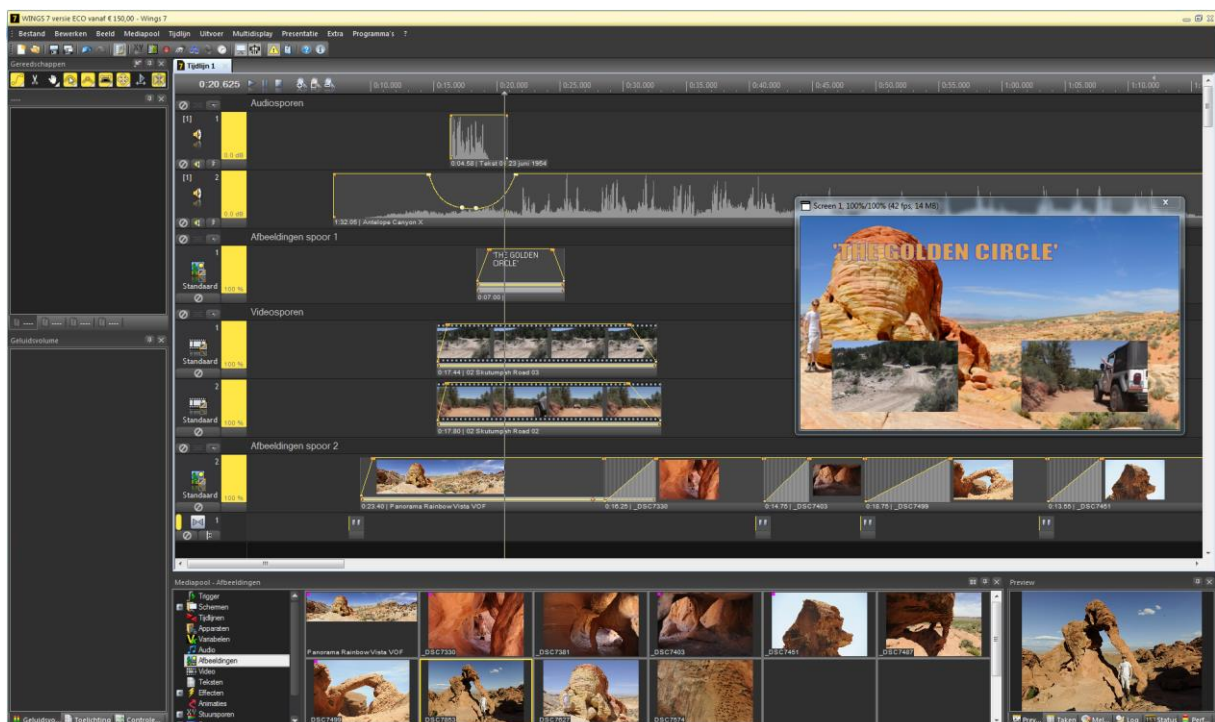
WINGS 7 versie ECO vanaf € 150,00 - Wings 7

Bestand Bewerken Beeld Mediapool Tijdlijn Uitvoer Multidisplay Presentatie Extra Programma's ?

Gereedschappen

Tijdlijn 1

0:20.625

0:10.000 0:15.000 0:20.000 0:25.000 0:30.000 0:35.000 0:40.000 0:45.000 0:50.000 0:55.000 1:00.000 1:05.000 1:10.000

Audiosporen

[1] 1

0.0 dB

0:04.58 | Takat 0: 20 juni 1964

[1] 2

0.0 dB

1:32.06 | Antalope Canyon X

Afbeeldingen spoor 1

1

Standaard 100 %

'THE GOLDEN CIRCLE'

0:07.00

Videosporen

1

Standaard 100 %

0:17.44 | 02 Skutumpah Road 03

2

Standaard 100 %

0:17.80 | 02 Skutumpah Road 02

Afbeeldingen spoor 2

2

Standaard 100 %

0:23.40 | Panorama Rainbow Vista VOF

0:16.25 | _DSC7330

0:14.75 | _DSC7403

0:16.75 | _DSC7499

0:13.55 | _DSC7451

1

Screen 1, 100%/100% (42 fps, 14 MB)

'THE GOLDEN CIRCLE'

Geluidsvolume

Mediapool - Afbeeldingen

Trigger
Schemen
Tijdlijnen
Apparaten
Variabelen
Audio
Afbeeldingen
Video
Teksten
Effecten
Animaties
Stuursporen

Panorama Rainbow Vista VOF
_DSC7330
_DSC7381
_DSC7403
_DSC7451
_DSC7487
_DSC7499
_DSC7853
_DSC7877
_DSC7574

Preview

Geluidsv... Toelichting Controle...

Prev... Taken Mel... Log Status Perf...